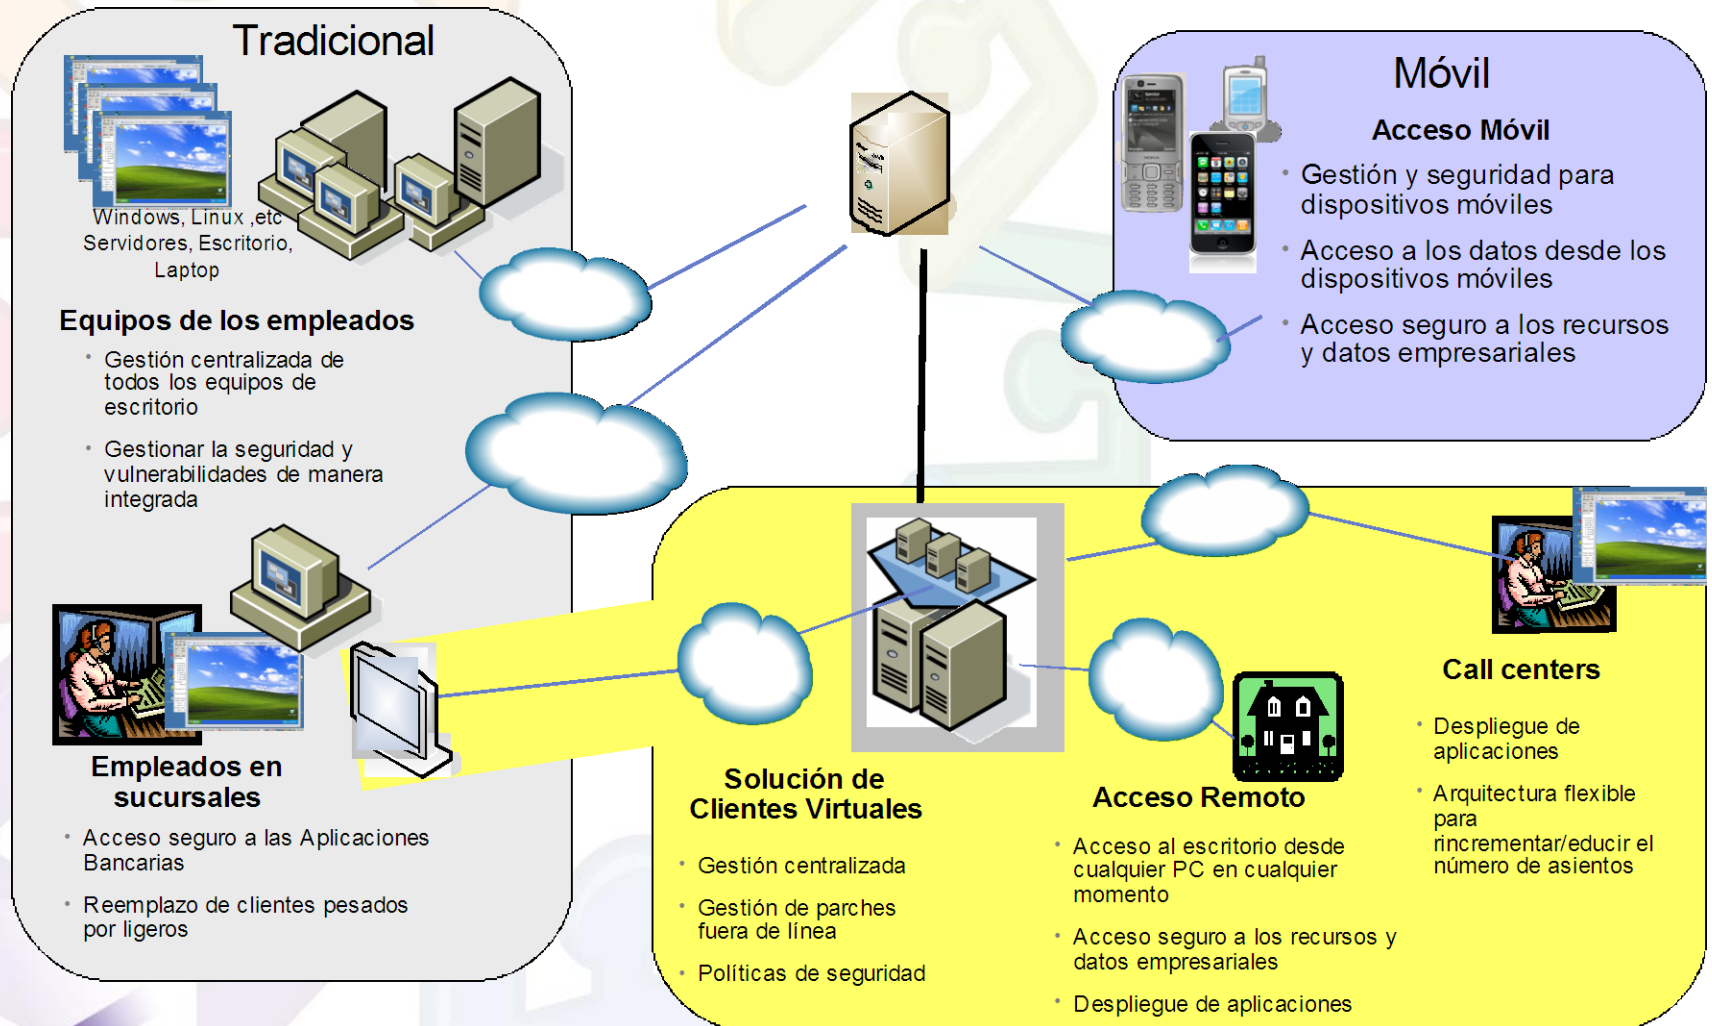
Tradicional

Windows, Linux ,etc
Servidores, Escritorio, Laptop

Equipos de los empleados

• Gestión centralizada de todos los equipos de escritorio

• Gestionar la seguridad y vulnerabilidades de manera integrada

Empleados en sucursales

• Acceso seguro a las Aplicaciones Bancarias

• Reemplazo de clientes pesados por ligeros

Móvil

Acceso Móvil

• Gestión y seguridad para dispositivos móviles

• Acceso a los datos desde los dispositivos móviles

• Acceso seguro a los recursos y datos empresariales

Solución de Clientes Virtuales

• Gestión centralizada

• Gestión de parches fuera de línea

• Políticas de seguridad

Acceso Remoto

• Acceso al escritorio desde cualquier PC en cualquier momento

• Acceso seguro a los recursos y datos empresariales

• Despliegue de aplicaciones

Call centers

• Despliegue de aplicaciones

• Arquitectura flexible para rincrementar/educir el número de asientos